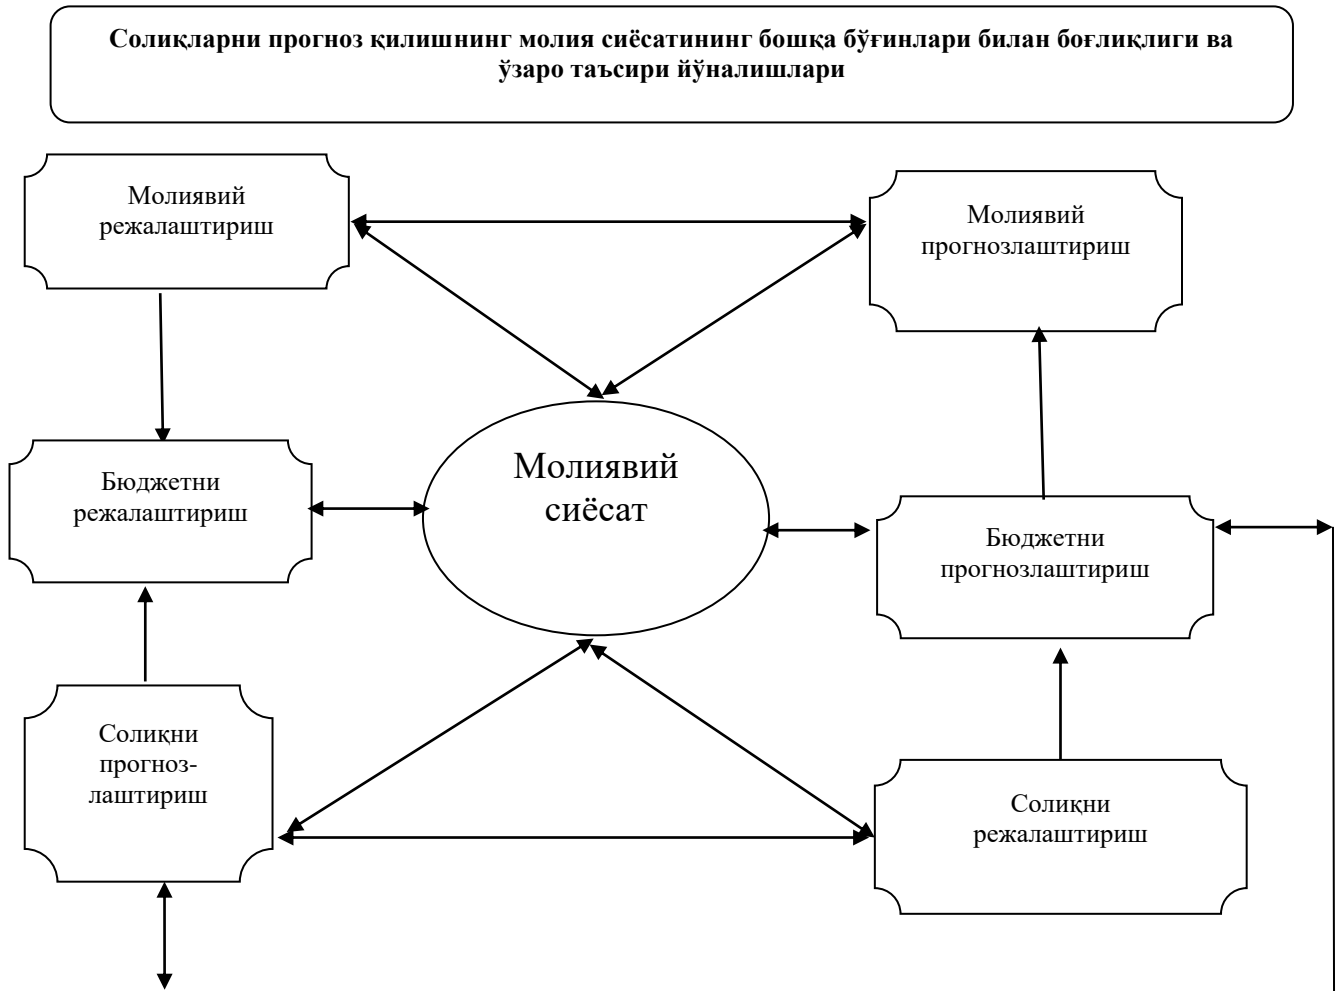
Солиқларни прогноз қилишнинг молия сиёсатининг бошқа бўғинлари билан боғлиқлиги ва ўзаро таъсири йўналишлари

Молиявий режалаштириш

Молиявий прогнозлаштириш

Бюджетни режалаштириш

Молиявий сиёсат

Бюджетни прогнозлаштириш

Солиқни прогнозлаштириш

Солиқни режалаштириш